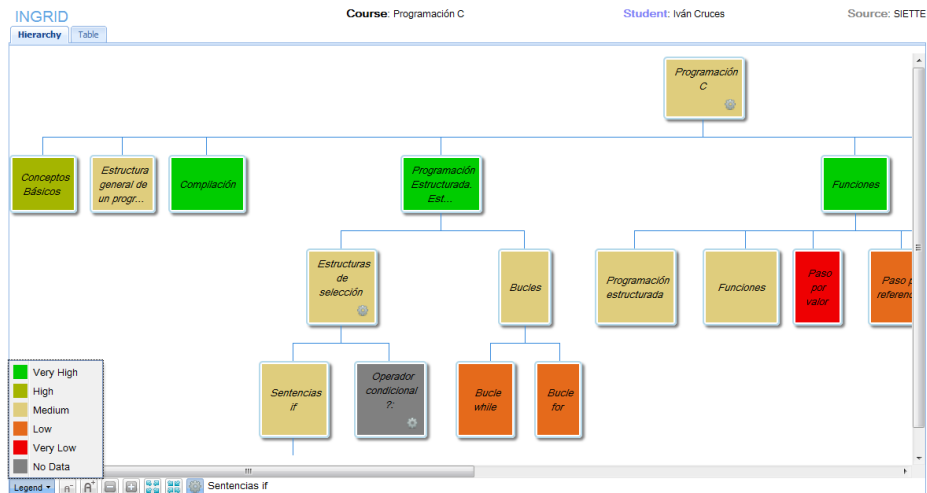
INGRID

Course: Programación C

Student: Iván Cruces

Source: SIETTE

Hierarchy | Table

Programación C

Conceptos Básicos

Estructura general de un progr...

Compilación

Programación Estructurada. Est...

Funciones

Estructuras de selección

Bucles

Programación estructurada

Funciones

Paso por valor

Paso p referenc

Sentencias if

Operador condicional ?:

Bucle while

Bucle for

Very High
High
Medium
Low
Very Low
No Data

Legend

Sentencias if